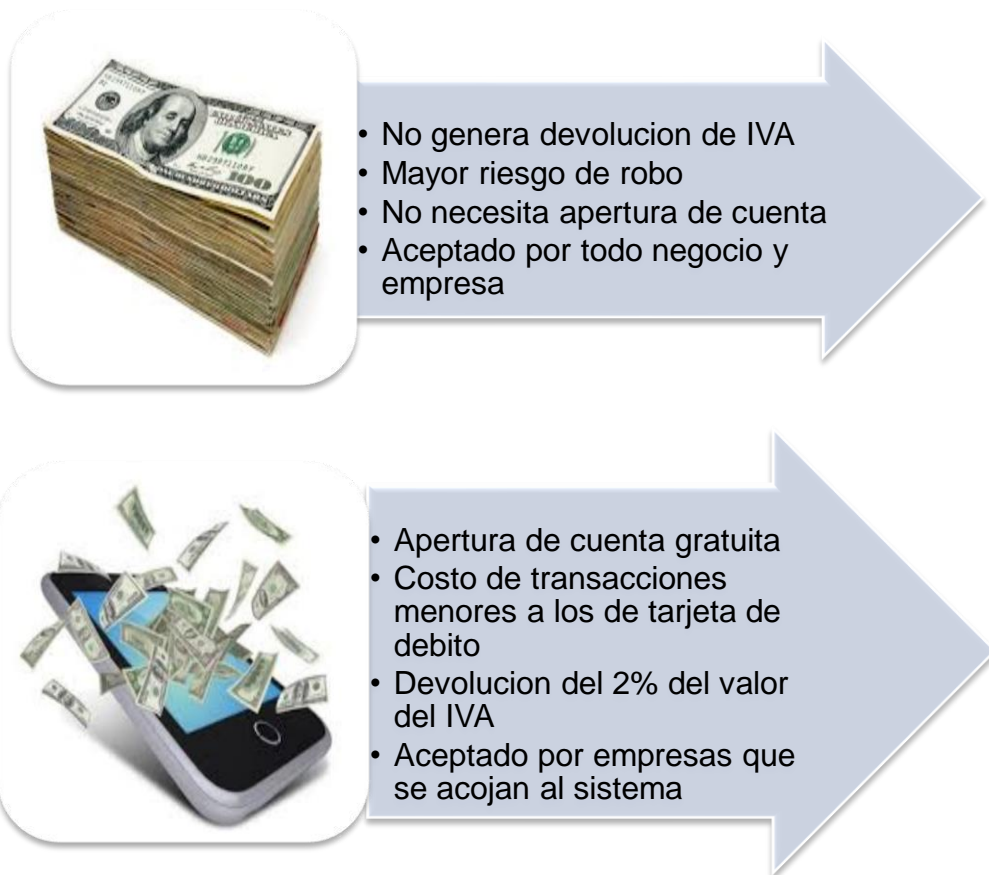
• No genera devolucion de IVA
• Mayor riesgo de robo
• No necesita apertura de cuenta
• Aceptado por todo negocio y empresa

• Apertura de cuenta gratuita
• Costo de transacciones menores a los de tarjeta de debito
• Devolucion del 2% del valor del IVA
• Aceptado por empresas que se acojan al sistema